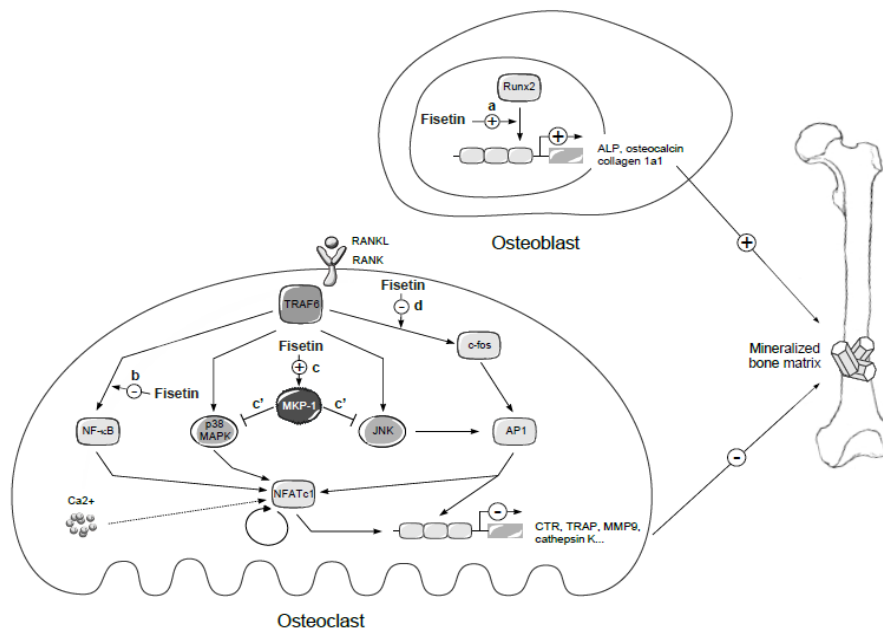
Runx2

a

Fisetin

+

+

ALP, osteocalcin collagen 1a1

Osteoblast

+

RANKL

RANK

Fisetin

-

d

TRAF6

c-fos

Fisetin

+

c

b

-

Fisetin

c'

c'

MKP-1

NF-κB

p38 MAPK

JNK

AP1

Mineralized bone matrix

-

NFATc1

Ca2+

-

CTR, TRAP, MMP9, cathepsin K...

Osteoclast